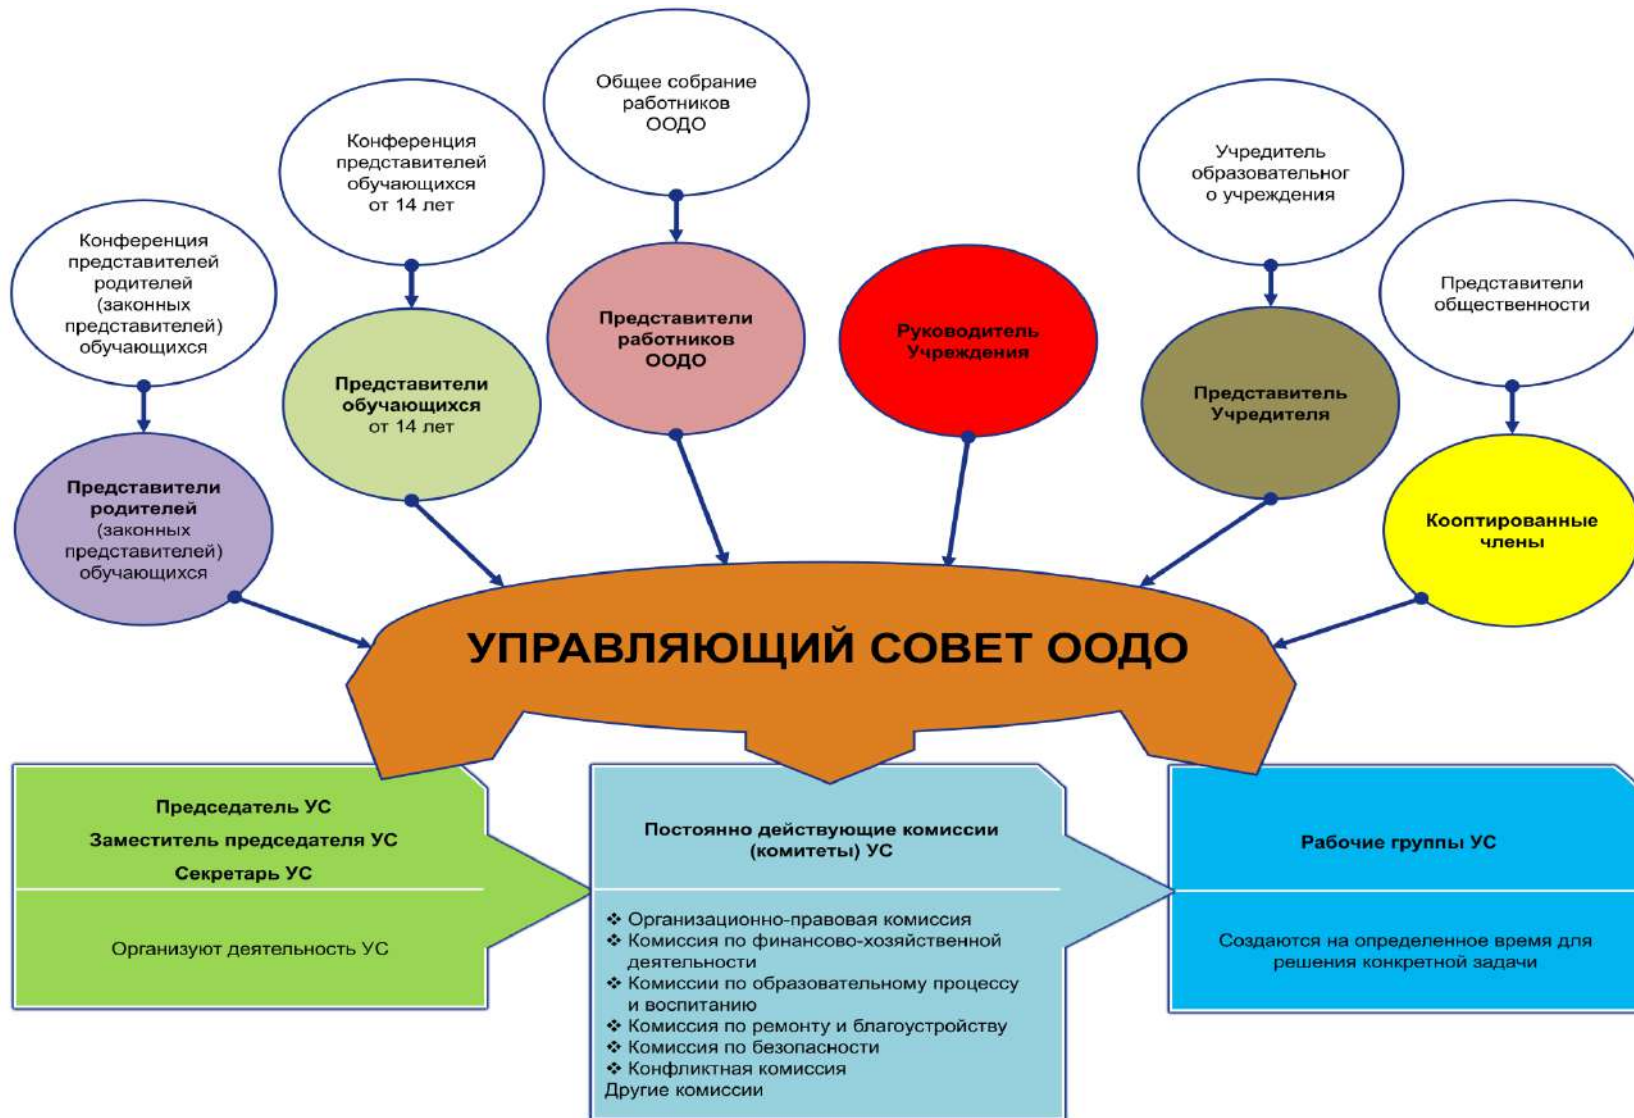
Общее собрание работников ООДО

Конференция представителей обучающихся от 14 лет

Конференция представителей родителей (законных представителей) обучающихся

Учредитель образовательног о учреждения

Представители общественности

Представители работников ООДО

Руководитель Учреждения

Представители обучающихся от 14 лет

Представитель Учредителя

Представители родителей (законных представителей) обучающихся

Кооптированные члены

УПРАВЛЯЮЩИЙ СОВЕТ ООДО

Председатель УС
Заместитель председателя УС
Секретарь УС

Организуют деятельность УС

Постоянно действующие комиссии (комитеты) УС

❖ Организационно-правовая комиссия
❖ Комиссия по финансово-хозяйственной деятельности
❖ Комиссии по образовательному процессу и воспитанию
❖ Комиссия по ремонту и благоустройству
❖ Комиссия по безопасности
❖ Конфликтная комиссия
Другие комиссии

Рабочие группы УС

Создаются на определенное время для решения конкретной задачи